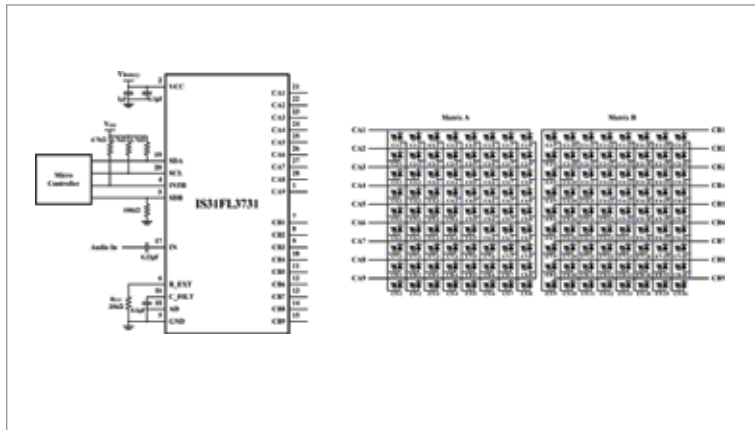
VBattery

1μF

0.1μF

VDD

4.7kΩ

100kΩ

Micro Controller

VCC

SDA

SCL

INTB

SDB

IS31FL3731

Audio In

0.33μF

IN

R_EXT

C_FILT

AD

GND

REXT 20kΩ

0.1μF

CA1
CA2
CA3
CA4
CA5
CA6
CA7
CA8
CA9

CB1
CB2
CB3
CB4
CB5
CB6
CB7
CB8
CB9

Matrix A

Matrix B

CA1
CA2
CA3
CA4
CA5
CA6
CA7
CA8
CA9

CB1
CB2
CB3
CB4
CB5
CB6
CB7
CB8
CB9